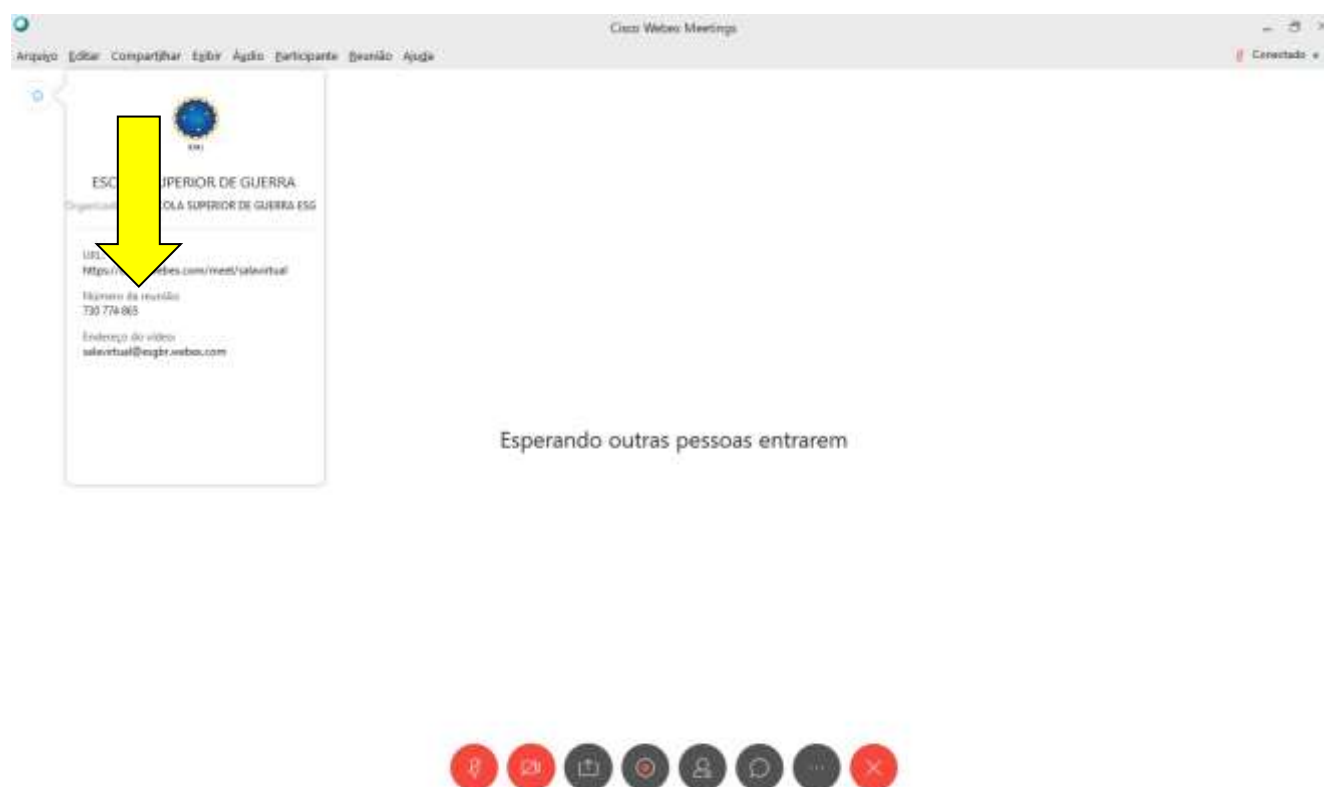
Cisco Webex Meetings

Arquivo Editar Compartilhar Exibir Áudio Participante Reunião Ajuda

Conectado

ESG

ESC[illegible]UPERIOR DE GUERRA

Organizad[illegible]OLA SUPERIOR DE GUERRA ESG

URL
https://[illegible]ebex.com/meet/salavirtual

Número da reunião
730 774 865

Endereço do vídeo
salavirtual@esgbr.webex.com

Esperando outras pessoas entrarem